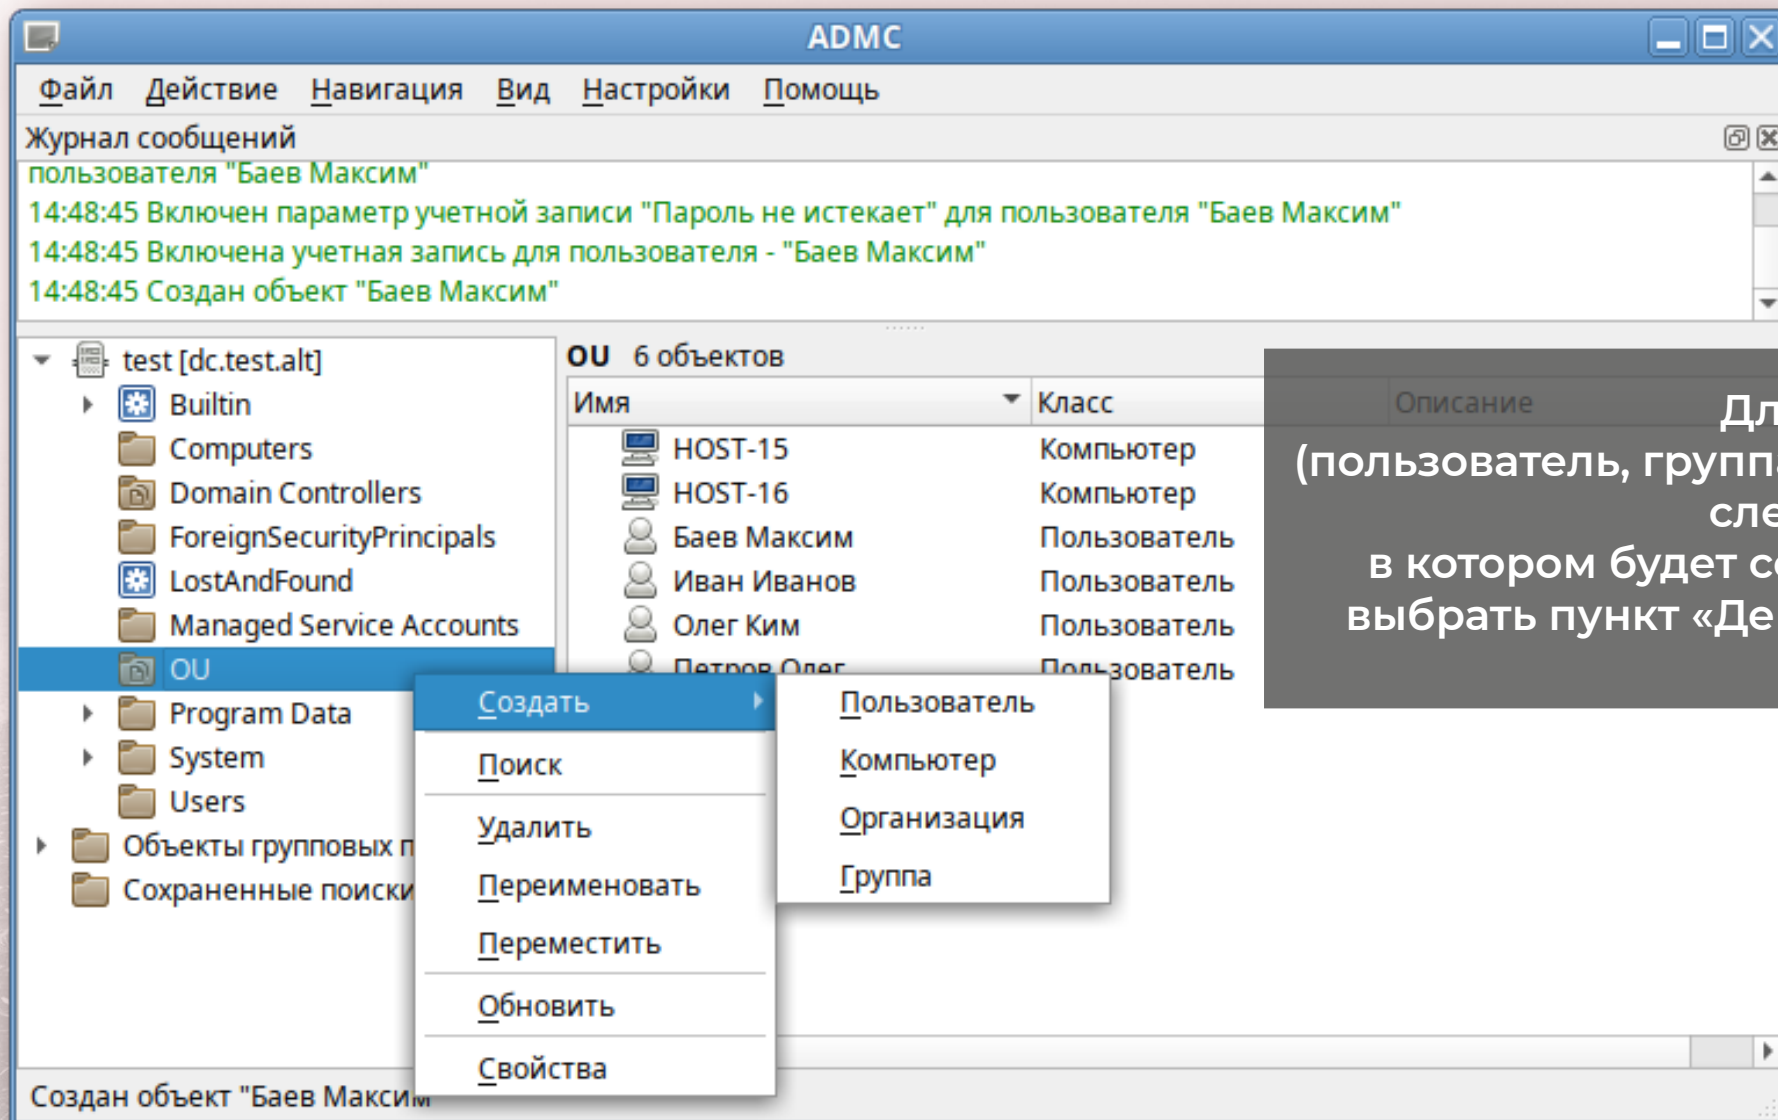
ADMC

Файл Действие Навигация Вид Настройки Помощь

Журнал сообщений

пользователя "Баев Максим"
14:48:45 Включен параметр учетной записи "Пароль не истекает" для пользователя "Баев Максим"
14:48:45 Включена учетная запись для пользователя - "Баев Максим"
14:48:45 Создан объект "Баев Максим"

test [dc.test.alt]
Builtin
Computers
Domain Controllers
ForeignSecurityPrincipals
LostAndFound
Managed Service Accounts
OU
Program Data
System
Users
Объекты групповых п
Сохраненные поиски

OU 6 объектов

| Имя | Класс | Описание |
|---|---|---|
| HOST-15 | Компьютер | |
| HOST-16 | Компьютер | |
| Баев Максим | Пользователь | |
| Иван Иванов | Пользователь | |
| Олег Ким | Пользователь | |
| Петров Олег | Пользователь | |

Создать
Поиск
Удалить
Переименовать
Переместить
Обновить
Свойства

Пользователь
Компьютер
Организация
Группа

Дл
(пользователь, групп
сле
в котором будет с
выбрать пункт «Де

Создан объект "Баев Максим